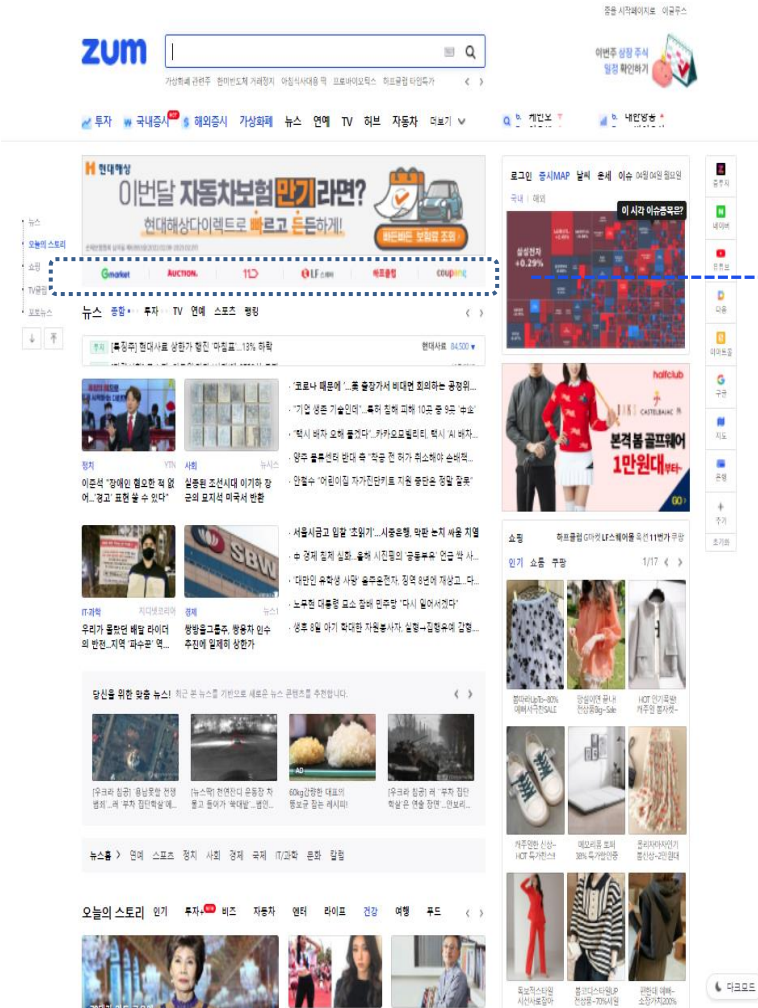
줌을 시작페이지로 이글루스

zum

가상화폐 관련주 한미반도체 거래정지 아침식사대용 떡 프로바이오틱스 하프클럽 타임특가

이번주 삼성 주식 일정 확인하기

투자 국내증시 해외증시 가상화폐 뉴스 연예 TV 허브 자동차 더보기

현대해상
이번달 자동차보험 만기라면?
현대해상다이렉트로 빠르고 든든하게!
빠른빠른 보험료 조회

뉴스
오늘의 스토리
쇼핑
TV공감
포토뉴스

Gmarket AUCTION. 11ST LF LF mall 하프클럽 coupang

뉴스 종합 투자 TV 연예 스포츠 랭킹

[특징주] 현대사료 상한가 찍힌 '마침표'...13% 하락 현대사료 84,500

정치 YTN
이준석 "장애인 혐오한 적 없어...'경고' 표현 쓸 수 있다"

사회 뉴시스
실종된 조선시대 이기하 장군의 묘지석 미국서 반환

· '코로나 때문에' ...돈 출장가서 비대면 회의하는 공정위...
· "기업 생존 기술인데"...특허 침해 피해 10곳 중 9곳 '수요'
· "택시 배차 오해 풀겠다"...카카오모빌리티, 택시 'AI 배차...
· 양주 물류센터 반대 측 "착공 전 허가 취소해야 손배책...
· 안철수 "어린이집 자가진단키트 지원 중단은 정말 잘못"

IT과학 지디넷코리아
우리가 몰랐던 배달 라이더의 반란...지역 '파수꾼' 역...

경제 뉴스1
쌍방울그룹주, 쌍용차 인수 추진에 일제히 상한가

· 서울시금고 입찰 '조회기'...시중은행, 막판 눈치 싸움 치열
· 손 경제 침체 심화...올해 시진핑의 '공동부유' 언급 약 사...
· 대한민 유학생 사망' 솔루션전자, 집에 8년에 재상고...다...
· 노무현 대통령 묘소 참배 민주당 "다시 일어서겠다"
· 생후 8일 아기 학대한 자원봉사자, 실형→집행유예 감형...

당신을 위한 맞춤 뉴스! 최근 본 뉴스를 기반으로 새로운 뉴스 콘텐츠를 추천합니다.

[우크라 침공] 유럽 전쟁 범죄...러 '부차 집단학살 예...
[뉴스딱] 한밤중 유동장 차 빨고 들어가 '쾅쾅'...범인...
60kg감량한 대표의 통보문 잡는 레시피!
[우크라 침공] 러 "부차 집단학살' 은 연출 장면"...안보리...

뉴스홈 연예 스포츠 정치 사회 경제 국제 IT/과학 문화 칼럼

오늘의 스토리 인기 투자 비즈 자동차 엔터 라이프 건강 여행 푸드

로그인 증시MAP 날씨 운세 이슈 04월 04일 월요일
국내 해외
이 시각 이슈종목은?
삼성전자 +0.29%

halfclub
CASTELBAJAC
본격 봄 골프웨어 1만원대부터~
GO

쇼핑 하프클럽 G마켓 LF스퀘어플 옥션 11번가 쿠팡
인기 소품 주방 1/17

블라우스&원피스 여름시즌SALE
망설이면 끝나 전상품9kg~Sale
HOT 인기만점 카루젠 봄자켓~
캐주얼한 신상~ HOT 특가판매
에어로퀸 보이 38% 특가판매상품
롱 리치아 치마 봄신상~20%할인
목보직스타일 시선사로잡아
블라우스~70%특가 전상품~70%할
관련대 캐쥬얼~ 소장가치200%

증권사 네이버 유튜브 다음 이미지 구글 지도 은행 추가 초기화

다크모드